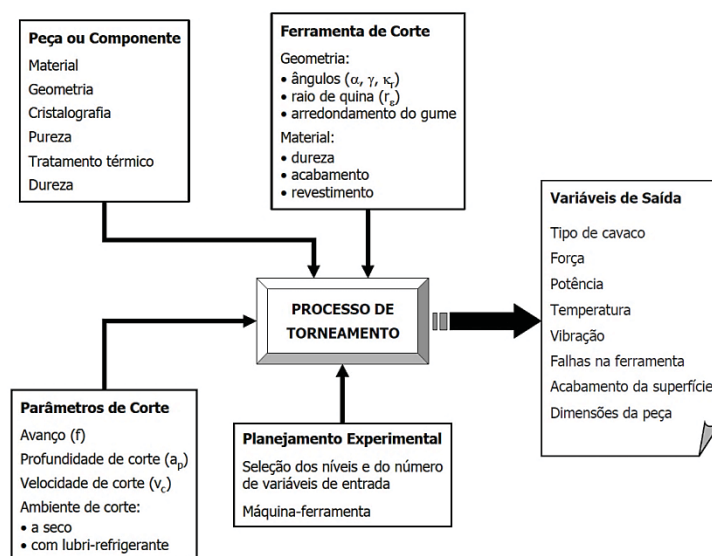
**Peça ou Componente**
Material
Geometria
Cristalografia
Pureza
Tratamento térmico
Dureza

**Ferramenta de Corte**
Geometria:
• ângulos ($\alpha$, $\gamma$, $\kappa_r$)
• raio de quina ($r_\varepsilon$)
• arredondamento do gume
Material:
• dureza
• acabamento
• revestimento

**Variáveis de Saída**
Tipo de cavaco
Força
Potência
Temperatura
Vibração
Falhas na ferramenta
Acabamento da superfície
Dimensões da peça

**PROCESSO DE TORNEAMENTO**

**Parâmetros de Corte**
Avanço (f)
Profundidade de corte ($a_p$)
Velocidade de corte ($v_c$)
Ambiente de corte:
• a seco
• com lubri-refrigerante

**Planejamento Experimental**
Seleção dos níveis e do número de variáveis de entrada
Máquina-ferramenta